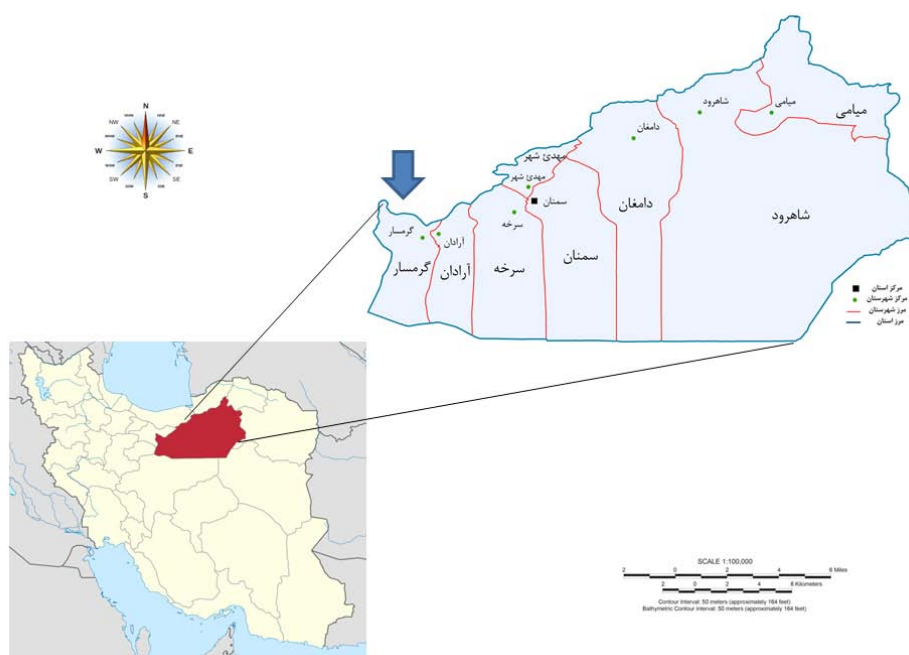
N
NE
E
SE
S
SW
W
NW

میامی
میامی
شاهرود
شاهرود
دامغان
دامغان
مهدی شهر
مهدی شهر
سمنان
سمنان
سرخه
سرخه
آرادان
آرادان
گرمسار
گرمسار

مرکز استان
مرکز شهرستان
مرز شهرستان
مرز استان

SCALE 1:100,000
2 0 2 4 6 Miles
2 0 2 4 6 Kilometers
Contour Interval: 50 meters (approximately 164 feet)
Bathymetric Contour Interval: 50 meters (approximately 164 feet)